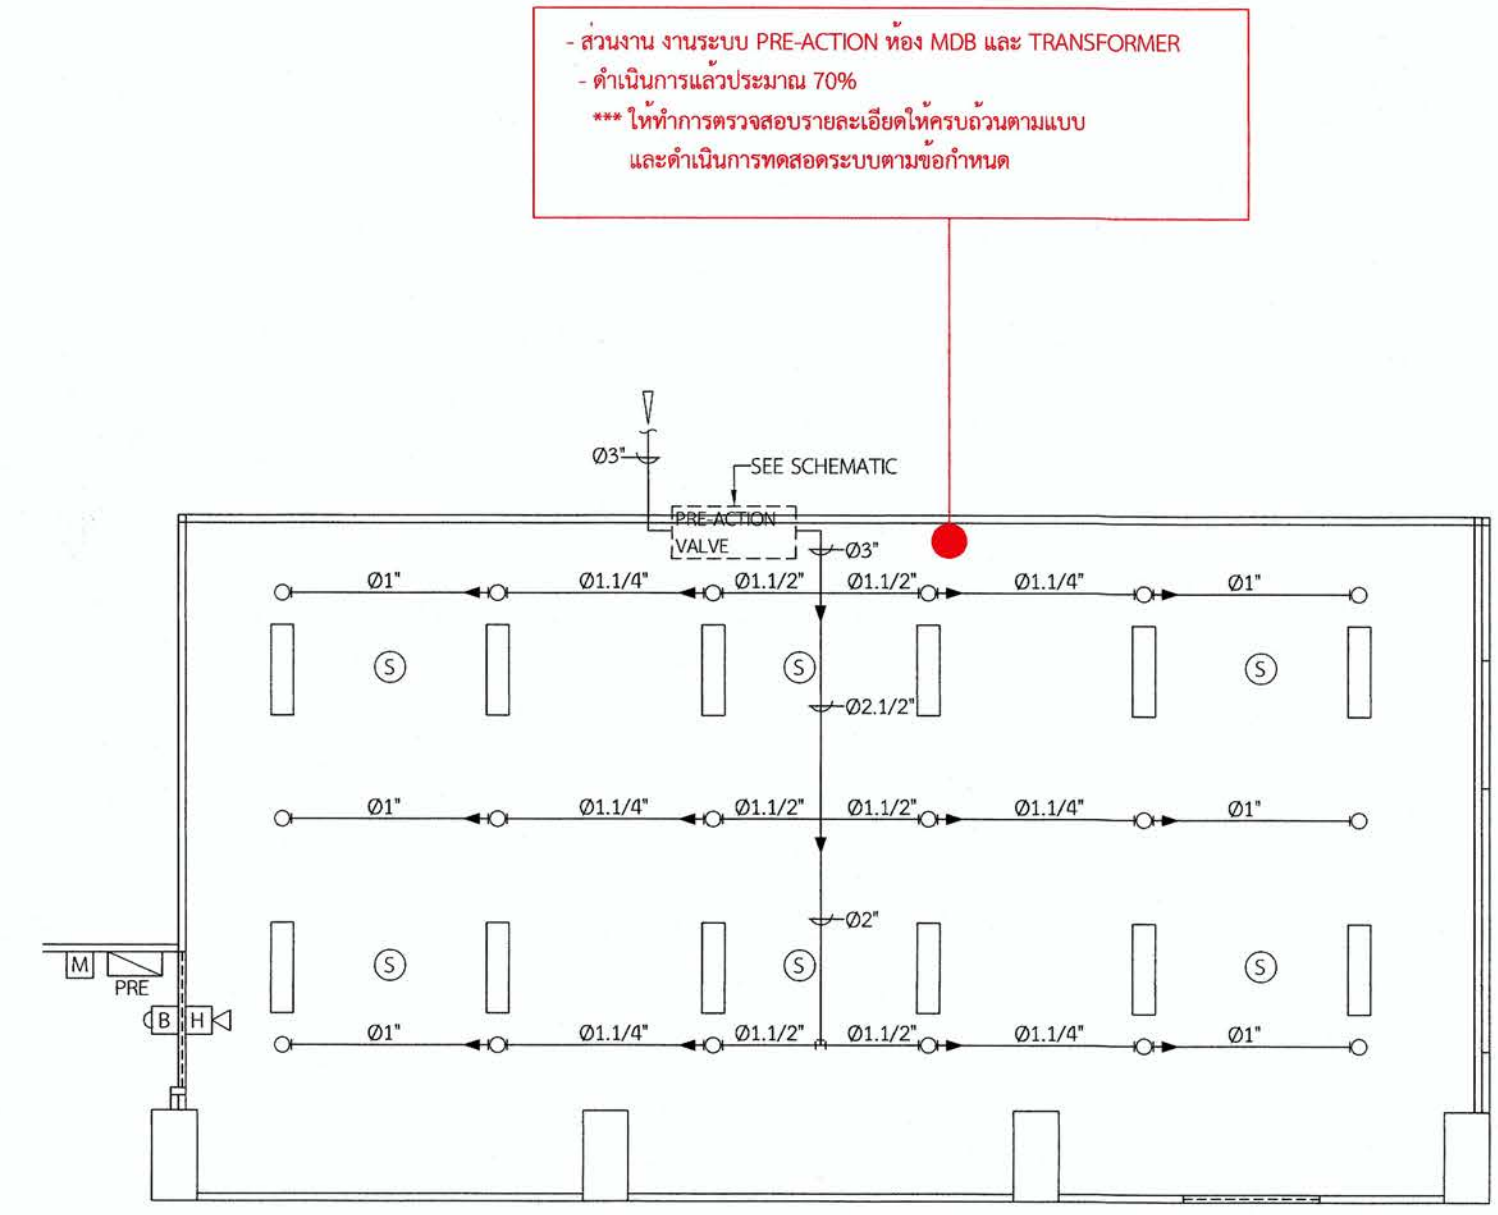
- ส่วนงาน งานระบบ PRE-ACTION ห้อง MDB และ TRANSFORMER
- ดำเนินการแล้วประมาณ 70%
*** ให้ทำการตรวจสอบรายละเอียดให้ครบถ้วนตามแบบ และดำเนินการทดสอดระบบตามข้อกำหนด

Ø3"
SEE SCHEMATIC
PRE-ACTION VALVE
Ø3"

Ø1" Ø1.1/4" Ø1.1/2" Ø1.1/2" Ø1.1/4" Ø1"

S S S

Ø2.1/2"

Ø1" Ø1.1/4" Ø1.1/2" Ø1.1/2" Ø1.1/4" Ø1"

Ø2"

M
PRE
B H

S S S

Ø1" Ø1.1/4" Ø1.1/2" Ø1.1/2" Ø1.1/4" Ø1"